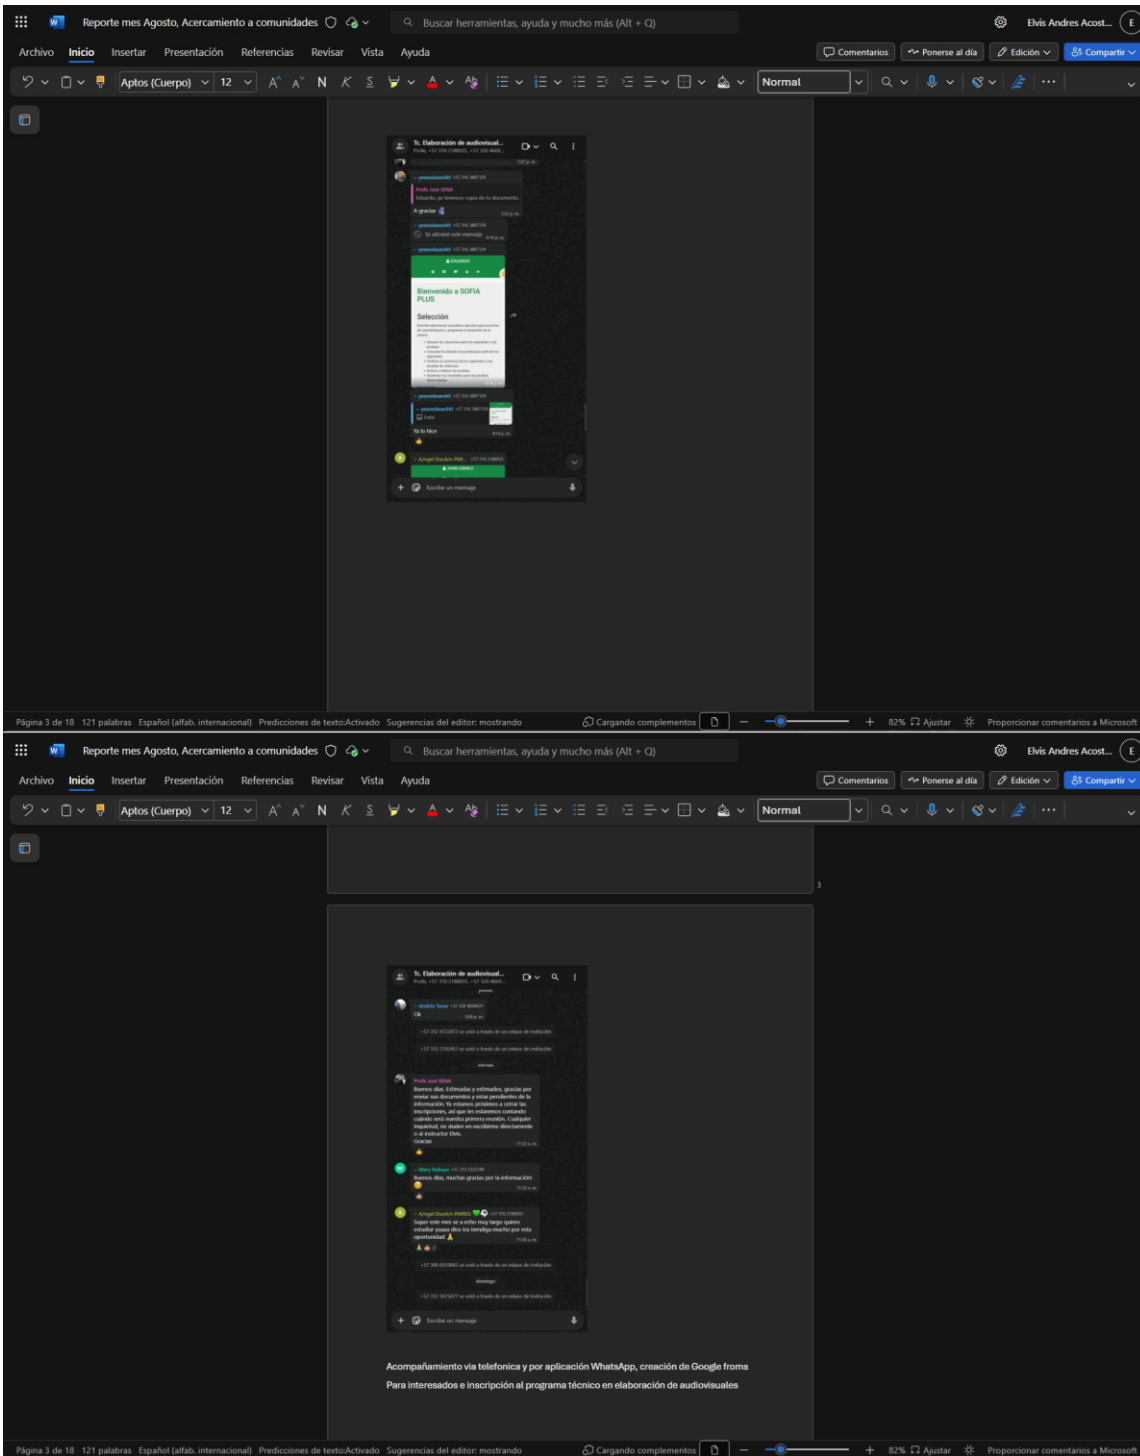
Reporte mes Agosto, Acercamiento a comunidades

Buscar herramientas, ayuda y mucho más (Alt + Q)

Elvis Andres Acost...

Archivo Inicio Insertar Presentación Referencias Revisar Vista Ayuda

Comentarios Ponerse al día Edición Compartir

Aptos (Cuerpo) 12 Normal

Tc. Elaboración de audiovisual...

Profe José SENA
Eduardo, ya tenemos copia de tu documento.

A gracias

Se eliminó este mensaje

Bienvenido a SOFIA PLUS

Selección

Yo lo hice

Escribe un mensaje

Página 3 de 18 121 palabras Español (alfab. internacional) Predicciones de texto:Activado Sugerencias del editor: mostrando Cargando complementos 82% Ajustar Proporcionar comentarios a Microsoft

Reporte mes Agosto, Acercamiento a comunidades

Buscar herramientas, ayuda y mucho más (Alt + Q)

Elvis Andres Acost...

Archivo Inicio Insertar Presentación Referencias Revisar Vista Ayuda

Comentarios Ponerse al día Edición Compartir

Aptos (Cuerpo) 12 Normal

3

Tc. Elaboración de audiovisual...

Ok

viernes

Profe José SENA
Buenos días. Estimadas y estimados, gracias por enviar sus documentos y estar pendientes de la información. Ya estamos próximos a cerrar las inscripciones, así que les estaremos contando cuándo será nuestra primera reunión. Cualquier inquietud, no duden en escribirme directamente o al instructor Elvis.
Gracias

Buenos días, muchas gracias por la información

Super este mes se a echo muy largo quiero estudiar yaaaa dios los bendiga mucho por esta oportunidad

domingo

Escribe un mensaje

Acompañamiento via telefonica y por aplicación WhatsApp, creación de Google froms

Para interesados e inscripción al programa técnico en elaboración de audiovisuales

Página 3 de 18 121 palabras Español (alfab. internacional) Predicciones de texto:Activado Sugerencias del editor: mostrando Cargando complementos 82% Ajustar Proporcionar comentarios a Microsoft